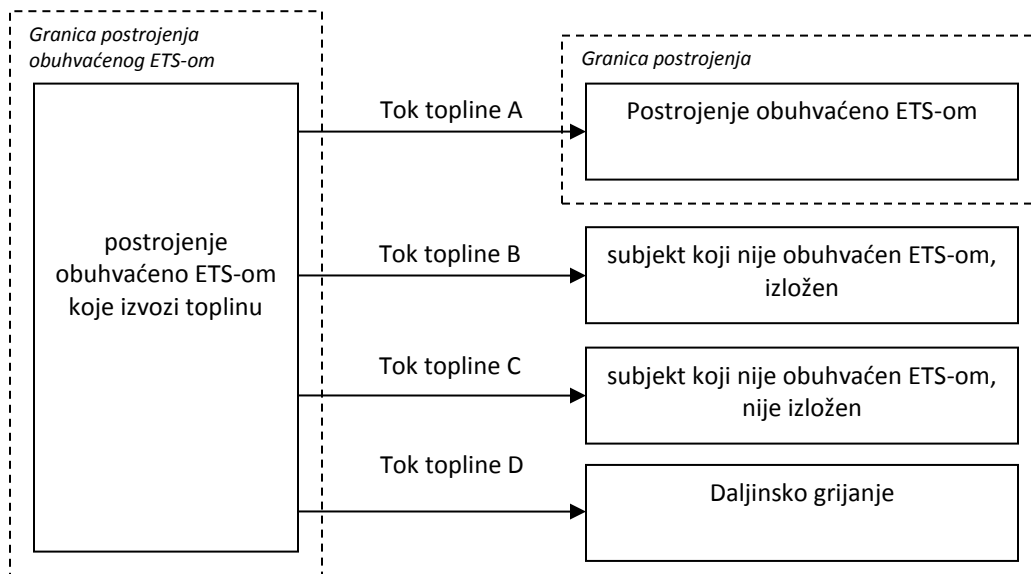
Granica postrojenja obuhvaćenog ETS-om

postrojenje obuhvaćeno ETS-om koje izvozi toplinu

Tok topline A

Granica postrojenja

Postrojenje obuhvaćeno ETS-om

Tok topline B

subjekt koji nije obuhvaćen ETS-om, izložen

Tok topline C

subjekt koji nije obuhvaćen ETS-om, nije izložen

Tok topline D

Daljinsko grijanje